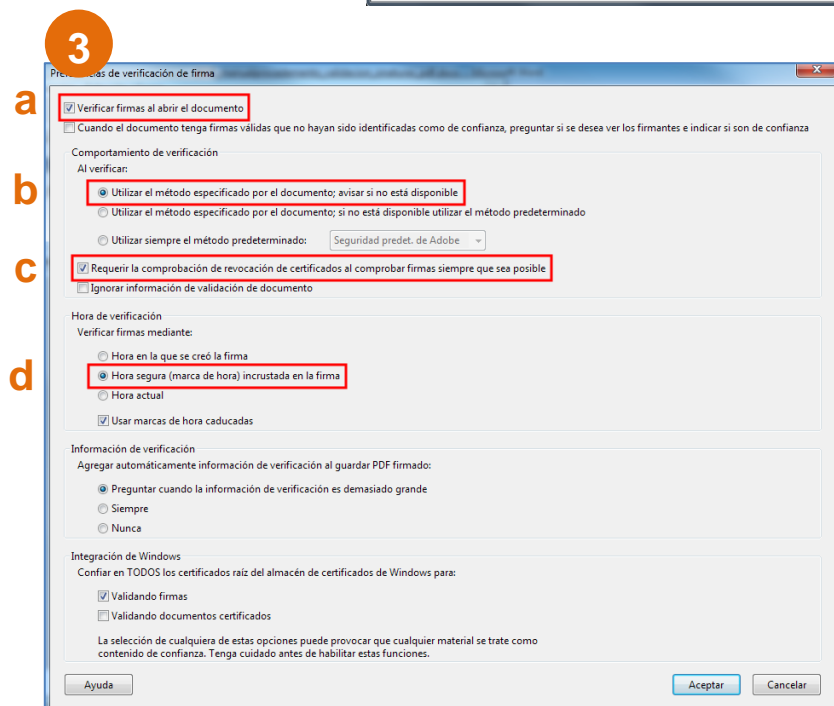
3

Pre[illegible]cias de verificación de firma

a
Verificar firmas al abrir el documento
Cuando el documento tenga firmas válidas que no hayan sido identificadas como de confianza, preguntar si se desea ver los firmantes e indicar si son de confianza

Comportamiento de verificación
Al verificar:
b
Utilizar el método especificado por el documento; avisar si no está disponible
Utilizar el método especificado por el documento; si no está disponible utilizar el método predeterminado
Utilizar siempre el método predeterminado: Seguridad predet. de Adobe
c
Requerir la comprobación de revocación de certificados al comprobar firmas siempre que sea posible
Ignorar información de validación de documento

Hora de verificación
Verificar firmas mediante:
Hora en la que se creó la firma
d
Hora segura (marca de hora) incrustada en la firma
Hora actual
Usar marcas de hora caducadas

Información de verificación
Agregar automáticamente información de verificación al guardar PDF firmado:
Preguntar cuando la información de verificación es demasiado grande
Siempre
Nunca

Integración de Windows
Confiar en TODOS los certificados raíz del almacén de certificados de Windows para:
Validando firmas
Validando documentos certificados

La selección de cualquiera de estas opciones puede provocar que cualquier material se trate como contenido de confianza. Tenga cuidado antes de habilitar estas funciones.

Ayuda
Aceptar
Cancelar